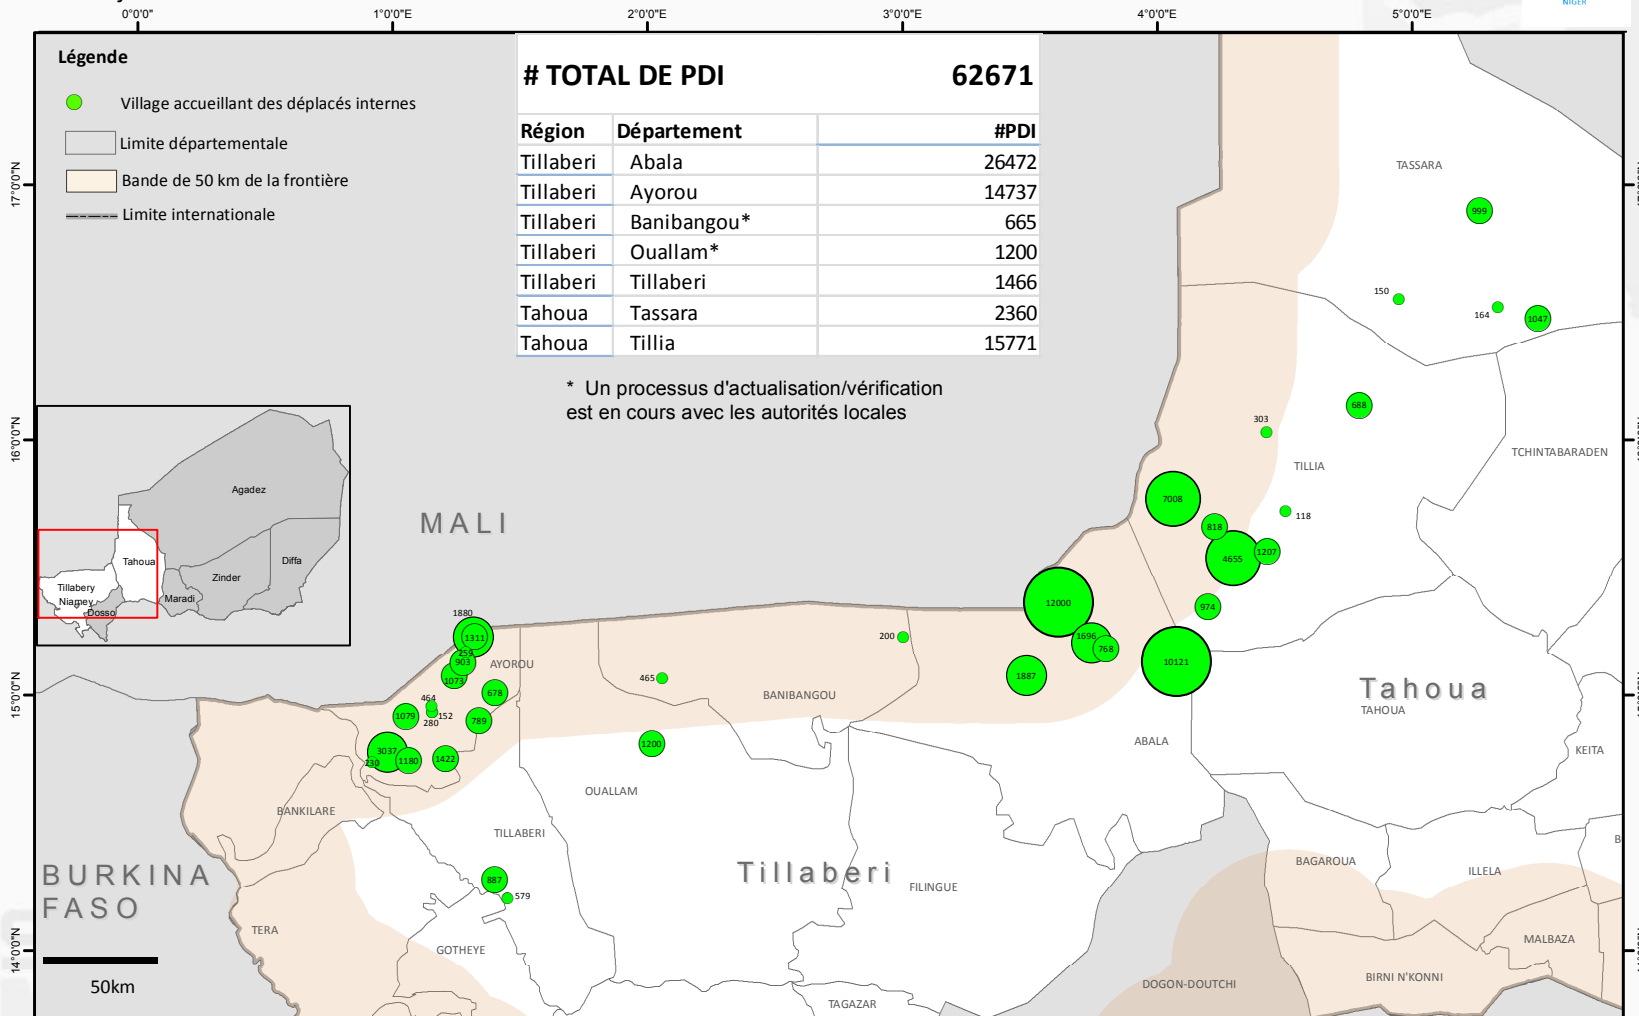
0°0'0"    1°0'0"E    2°0'0"E    3°0'0"E    4°0'0"E    5°0'0"E

NIGER

17°0'0"N
16°0'0"N
15°0'0"N
14°0'0"N

Légende

Village accueillant des déplacés internes

Limite départementale

Bande de 50 km de la frontière

Limite internationale

# TOTAL DE PDI 62671

| Région | Département | #PDI |
|---|---|---|
| Tillaberi | Abala | 26472 |
| Tillaberi | Ayorou | 14737 |
| Tillaberi | Banibangou* | 665 |
| Tillaberi | Ouallam* | 1200 |
| Tillaberi | Tillaberi | 1466 |
| Tahoua | Tassara | 2360 |
| Tahoua | Tillia | 15771 |

* Un processus d'actualisation/vérification est en cours avec les autorités locales

Agadez
Tahoua
Tillabery
Niamey
Dosso
Zinder
Diffa
Maradi

MALI

TASSARA
999
150
164
1047
688
303
TILLIA
TCHINTABARADEN
7008
118
818
4655
1207
974
12000
1696
768
10121
1887
200
465
1880
1311
259
903
1073
AYOROU
678
464
152
280
1079
789
3037
230
1180
1422
1200
BANIBANGOU
Tahoua
TAHOUA
ABALA
KEITA
OUALLAM
BANKILARE
TILLABERI
887
579
Tillaberi
FILINGUE
BAGAROUA
ILLELA
B
BURKINA FASO
TERA
GOTHEYE
DOGON-DOUTCHI
MALBAZA
BIRNI N'KONNI
TAGAZAR

50km